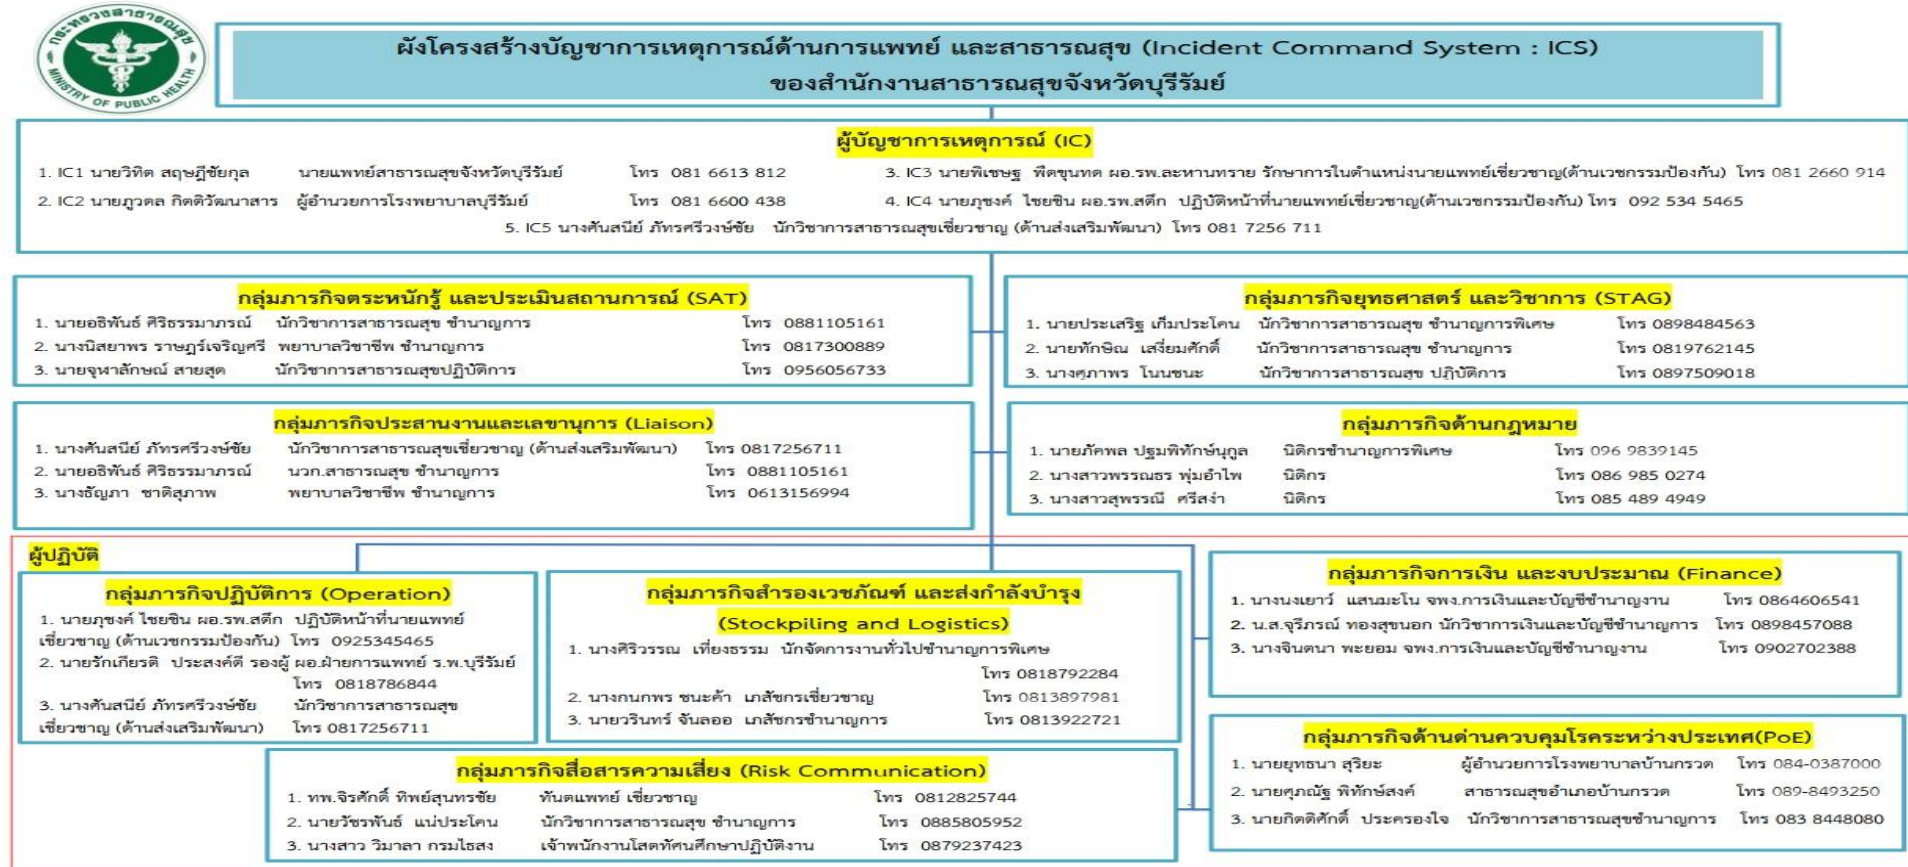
กระทรวงสาธารณสุข MINISTRY OF PUBLIC HEALTH

ผังโครงสร้างบัญชาการเหตุการณ์ด้านการแพทย์ และสาธารณสุข (Incident Command System : ICS) ของสำนักงานสาธารณสุขจังหวัดบุรีรัมย์

ผู้บัญชาการเหตุการณ์ (IC)

1. IC1 นายวิทิต สฤษฎีชัยกุล นายแพทย์สาธารณสุขจังหวัดบุรีรัมย์ โทร 081 6613 812
2. IC2 นายภูวดล กิตติวัฒนาสาร ผู้อำนวยการโรงพยาบาลบุรีรัมย์ โทร 081 6600 438
3. IC3 นายพิเชษฐ พืดขุนทด ผอ.รพ.ละหานทราย รักษาการในตำแหน่งนายแพทย์เชี่ยวชาญ(ด้านเวชกรรมป้องกัน) โทร 081 2660 914
4. IC4 นายภูษงค์ ไชยชิน ผอ.รพ.สตึก ปฏิบัติหน้าที่นายแพทย์เชี่ยวชาญ(ด้านเวชกรรมป้องกัน) โทร 092 534 5465
5. IC5 นางคันสนีย์ ภัทรศรีวงษ์ชัย นักวิชาการสาธารณสุขเชี่ยวชาญ (ด้านส่งเสริมพัฒนา) โทร 081 7256 711

กลุ่มภารกิจตระหนักรู้ และประเมินสถานการณ์ (SAT)

1. นายอธิพันธ์ ศิริธรรมาภรณ์ นักวิชาการสาธารณสุข ชำนาญการ โทร 0881105161
2. นางนิสยาพร ราษฎร์เจริญศรี พยาบาลวิชาชีพ ชำนาญการ โทร 0817300889
3. นายจุฬาลักษณ์ สายสุด นักวิชาการสาธารณสุขปฏิบัติการ โทร 0956056733

กลุ่มภารกิจยุทธศาสตร์ และวิชาการ (STAG)

1. นายประเสริฐ เกิมประโคน นักวิชาการสาธารณสุข ชำนาญการพิเศษ โทร 0898484563
2. นายทักษิณ เสงี่ยมศักดิ์ นักวิชาการสาธารณสุข ชำนาญการ โทร 0819762145
3. นางศุภาพร โนนชนะ นักวิชาการสาธารณสุข ปฏิบัติการ โทร 0897509018

กลุ่มภารกิจประสานงานและเลขานุการ (Liaison)

1. นางคันสนีย์ ภัทรศรีวงษ์ชัย นักวิชาการสาธารณสุขเชี่ยวชาญ (ด้านส่งเสริมพัฒนา) โทร 0817256711
2. นายอธิพันธ์ ศิริธรรมาภรณ์ นวก.สาธารณสุข ชำนาญการ โทร 0881105161
3. นางธัญภา ชาติสุภาพ พยาบาลวิชาชีพ ชำนาญการ โทร 0613156994

กลุ่มภารกิจด้านกฎหมาย

1. นายภัคพล ปฐมพิทักษ์นุกูล นิติกรชำนาญการพิเศษ โทร 096 9839145
2. นางสาวพรรณธร พุ่มอำไพ นิติกร โทร 086 985 0274
3. นางสาวสุพรรณี ศรีสง่า นิติกร โทร 085 489 4949

ผู้ปฏิบัติ

กลุ่มภารกิจปฏิบัติการ (Operation)

1. นายภูษงค์ ไชยชิน ผอ.รพ.สตึก ปฏิบัติหน้าที่นายแพทย์เชี่ยวชาญ (ด้านเวชกรรมป้องกัน) โทร 0925345465
2. นายรักเกียรติ ประสงค์ดี รองผู้ ผอ.ฝ่ายการแพทย์ ร.พ.บุรีรัมย์ โทร 0818786844
3. นางคันสนีย์ ภัทรศรีวงษ์ชัย นักวิชาการสาธารณสุข เชี่ยวชาญ (ด้านส่งเสริมพัฒนา) โทร 0817256711

กลุ่มภารกิจสำรองเวชภัณฑ์ และส่งกำลังบำรุง (Stockpiling and Logistics)

1. นางศิริวรรณ เที่ยงธรรม นักจัดการงานทั่วไปชำนาญการพิเศษ โทร 0818792284
2. นางกนกพร ชนะค้า เภสัชกรเชี่ยวชาญ โทร 0813897981
3. นายวรินทร์ จันลอย เภสัชกรชำนาญการ โทร 0813922721

กลุ่มภารกิจการเงิน และงบประมาณ (Finance)

1. นางนงเยาว์ แสนมะโน จพง.การเงินและบัญชีชำนาญงาน โทร 0864606541
2. น.ส.จุรีภรณ์ ทองสุขนอก นักวิชาการเงินและบัญชีชำนาญการ โทร 0898457088
3. นางจินตนา พะยอม จพง.การเงินและบัญชีชำนาญงาน โทร 0902702388

กลุ่มภารกิจสื่อสารความเสี่ยง (Risk Communication)

1. ทพ.จิรศักดิ์ ทิพย์สุนทรชัย ทันตแพทย์ เชี่ยวชาญ โทร 0812825744
2. นายวัชรพันธ์ แน่ประโคน นักวิชาการสาธารณสุข ชำนาญการ โทร 0885805952
3. นางสาว วิมาลา กรมโยธา เจ้าพนักงานโสตทัศนศึกษาปฏิบัติงาน โทร 0879237423

กลุ่มภารกิจด้านด่านควบคุมโรคระหว่างประเทศ(PoE)

1. นายยุทธนา สุริยะ ผู้อำนวยการโรงพยาบาลบ้านกรวด โทร 084-0387000
2. นายศุภณัฐ พิทักษ์สงค์ สาธารณสุขอำเภอบ้านกรวด โทร 089-8493250
3. นายกิตติศักดิ์ ประครองใจ นักวิชาการสาธารณสุขชำนาญการ โทร 083 8448080